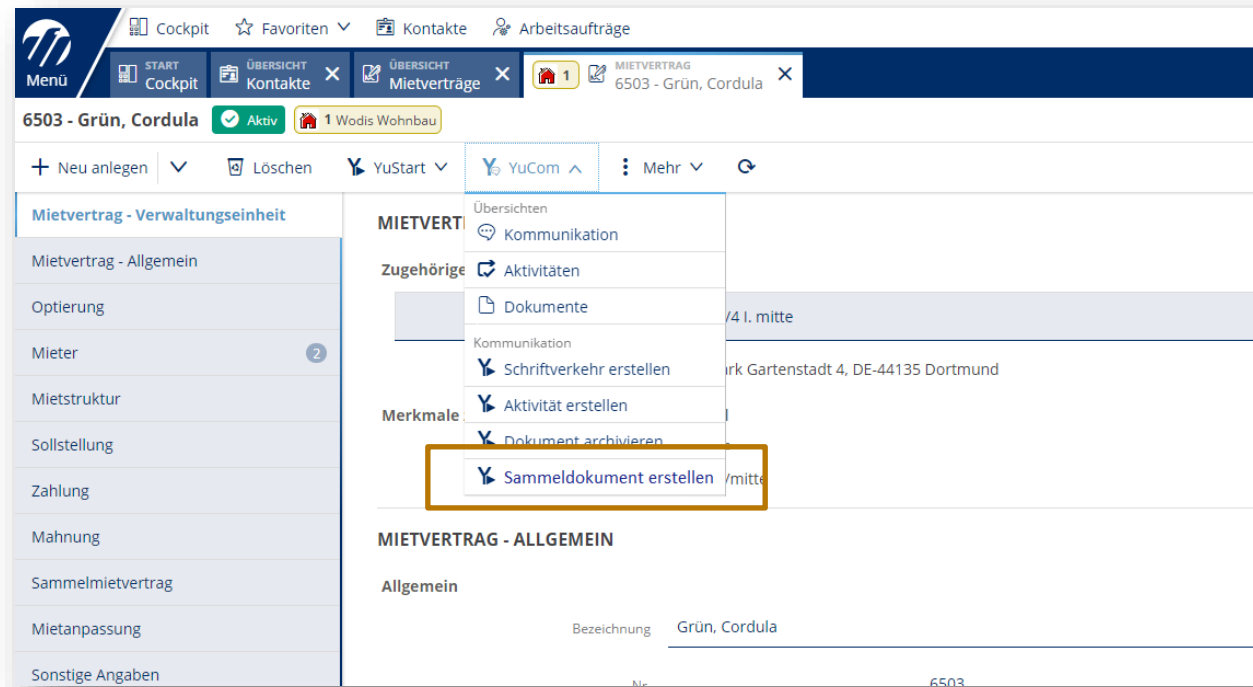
Menü

Cockpit
Favoriten
Kontakte
Arbeitsaufträge

START Cockpit
ÜBERSICHT Kontakte
ÜBERSICHT Mietverträge
1
MIETVERTRAG 6503 - Grün, Cordula

6503 - Grün, Cordula
Aktiv
1 Wodis Wohnbau

Neu anlegen
Löschen
YuStart
YuCom
Mehr

Mietvertrag - Verwaltungseinheit
Mietvertrag - Allgemein
Optierung
Mieter 2
Mietstruktur
Sollstellung
Zahlung
Mahnung
Sammelmietvertrag
Mietanpassung
Sonstige Angaben

MIETVERT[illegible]
Zugehörige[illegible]
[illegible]/4 I. mitte
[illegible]rk Gartenstadt 4, DE-44135 Dortmund
Merkmale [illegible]
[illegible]/mitte

Übersichten
Kommunikation
Aktivitäten
Dokumente
Kommunikation
Schriftverkehr erstellen
Aktivität erstellen
Dokument archivieren
Sammeldokument erstellen

MIETVERTRAG - ALLGEMEIN
Allgemein
Bezeichnung Grün, Cordula
Nr. 6503